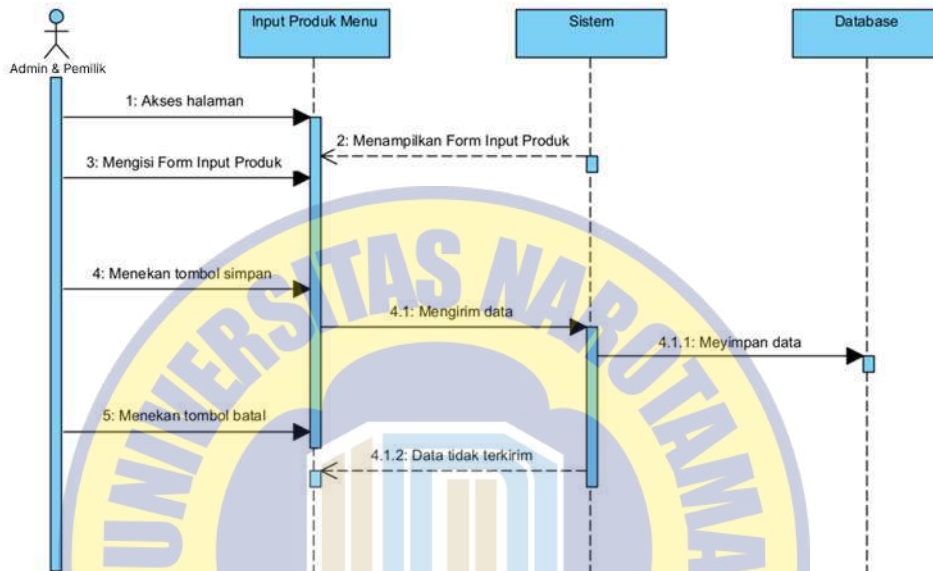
Admin & Pemilik

Input Produk Menu

Sistem

Database

1: Akses halaman

2: Menampilkan Form Input Produk

3: Mengisi Form Input Produk

4: Menekan tombol simpan

4.1: Mengirim data

4.1.1: Meyimpan data

5: Menekan tombol batal

4.1.2: Data tidak terkirim

UNIVERSITAS NAROTAMA